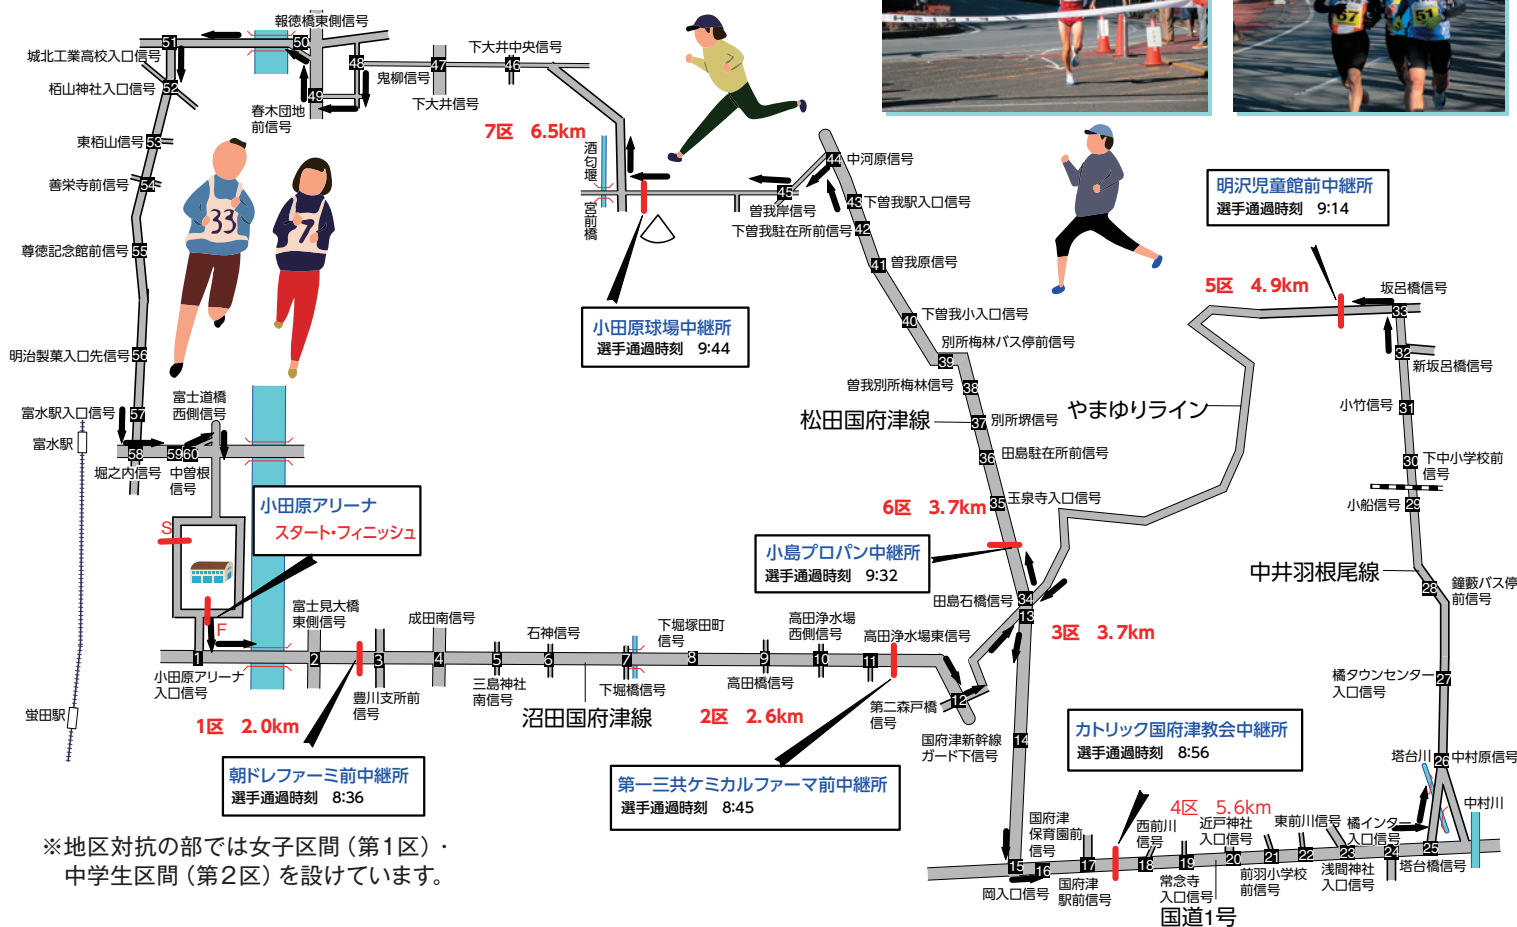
報徳橋東側信号
51
50
城北工業高校入口信号
48
47
46
下大井中央信号
鬼柳信号
栢山神社入口信号
52
49
春木団地前信号
下大井信号
7区 6.5km
東栢山信号
53
酒匂堰
宮前橋
善栄寺前信号
54
33
7
44
中河原信号
45
43
下曽我駅入口信号
曽我岸信号
下曽我駐在所前信号
42
尊徳記念館前信号
55
41
曽我原信号
明沢児童館前中継所
選手通過時刻 9:14
5区 4.9km
坂呂橋信号
33
小田原球場中継所
選手通過時刻 9:44
40
下曽我小入口信号
32
新坂呂橋信号
明治製菓入口先信号
56
別所梅林バス停前信号
39
曽我別所梅林信号
38
小竹信号
31
松田国府津線
37
別所堺信号
やまゆりライン
富水駅入口信号
57
富士道橋西側信号
36
田島駐在所前信号
30
下中小学校前信号
富水駅
58
59
60
堀之内信号
中曽根信号
6区 3.7km
35
玉泉寺入口信号
小船信号
29
小田原アリーナ
スタート・フィニッシュ
S
小島プロパン中継所
選手通過時刻 9:32
中井羽根尾線
28
鐘鼓バス停前信号
34
田島石橋信号
F
富士見大橋東側信号
成田南信号
石神信号
下堀塚田町信号
高田浄水場西側信号
高田浄水場東信号
13
3区 3.7km
1
2
3
4
5
6
7
8
9
10
11
橘タウンセンター入口信号
27
小田原アリーナ入口信号
豊川支所前信号
三島神社南信号
下堀橋信号
高田橋信号
12
第二森戸橋信号
蛍田駅
1区 2.0km
沼田国府津線
2区 2.6km
国府津新幹線ガード下信号
14
カトリック国府津教会中継所
選手通過時刻 8:56
塔台川
26
中村原信号
朝ドレファーミ前中継所
選手通過時刻 8:36
第一三共ケミカルファーマ前中継所
選手通過時刻 8:45
4区 5.6km
中村川
国府津保育園前信号
西前川信号
近戸神社入口信号
東前川信号
橘インター入口信号
25
15
16
17
18
19
20
21
22
23
24
塔台橋信号
岡入口信号
国府津駅前信号
常念寺入口信号
前羽小学校前信号
浅間神社入口信号
国道1号
※地区対抗の部では女子区間（第1区）・中学生区間（第2区）を設けています。